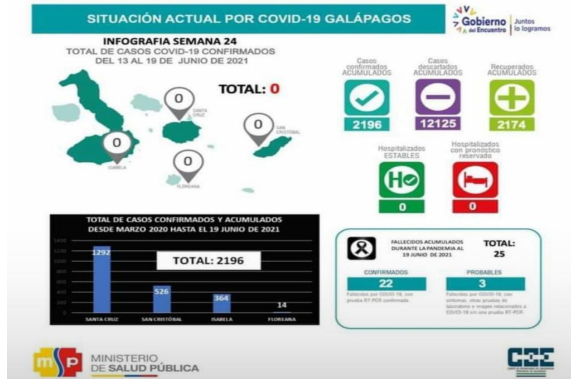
SITUACIÓN ACTUAL POR COVID-19 GALÁPAGOS

Gobierno del Encuentro | Juntos lo logramos

INFOGRAFIA SEMANA 24
TOTAL DE CASOS COVID-19 CONFIRMADOS DEL 13 AL 19 DE JUNIO DE 2021

TOTAL: 0

0 SANTA CRUZ
0 SAN CRISTOBAL
0 ISABELA
0 FLOREANA
0

Casos confirmados ACUMULADOS
2196

Casos descartados ACUMULADOS
12125

Recuperados ACUMULADOS
2174

Hospitalizados ESTABLES
0

Hospitalizados con pronóstico reservado
0

TOTAL DE CASOS CONFIRMADOS Y ACUMULADOS DESDE MARZO 2020 HASTA EL 19 JUNIO DE 2021

TOTAL: 2196

| SANTA CRUZ | SAN CRISTÓBAL | ISABELA | FLOREANA |
|---|---|---|---|
| 1292 | 526 | 364 | 14 |

FALLECIDOS ACUMULADOS DURANTE LA PANDEMIA AL 19 JUNIO DE 2021
TOTAL: 25

CONFIRMADOS
22
Fallecidos por COVID-19, con prueba RT-PCR confirmada.

PROBABLES
3
Fallecidos por COVID-19, con síntomas, otras pruebas de laboratorio e imagen relacionados a COVID-19 sin una prueba RT-PCR.

MSP MINISTERIO DE SALUD PÚBLICA

COE